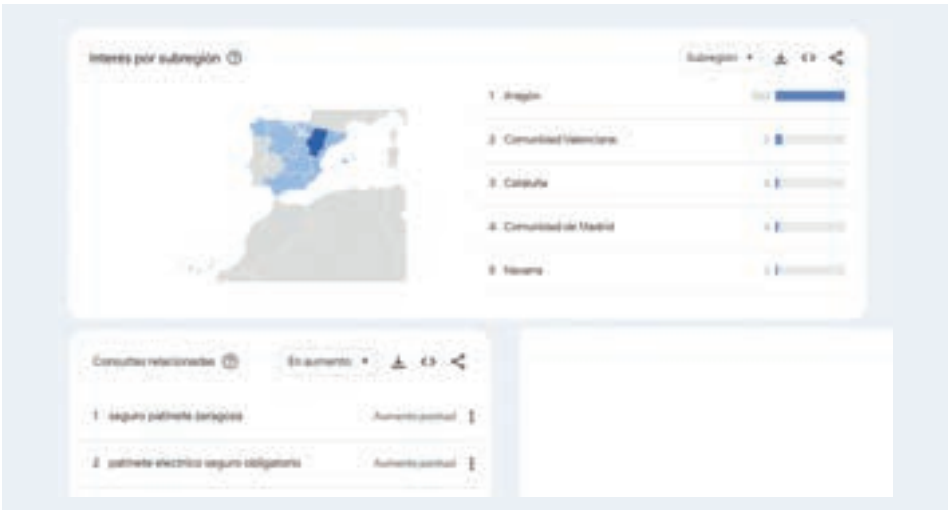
Interés por subregión ⓘ

Subregión ▾

1 Aragón 100

2 Comunidad Valenciana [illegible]

3 Cataluña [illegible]

4 Comunidad de Madrid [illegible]

5 Navarra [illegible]

Consultas relacionadas ⓘ

En aumento ▾

1 seguro patinete zaragoza Aumento puntual

2 patinete electrico seguro obligatorio Aumento puntual